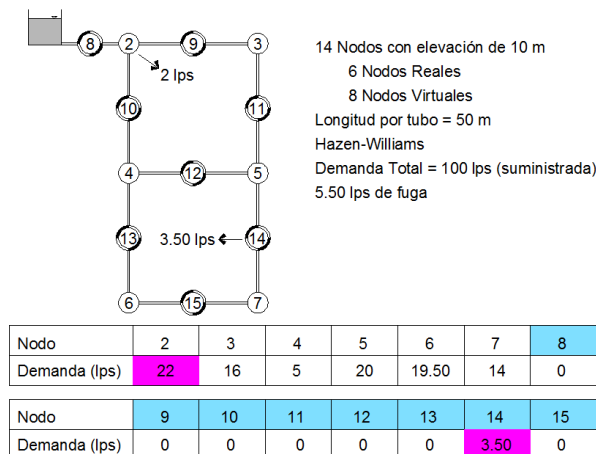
8 2 9 3

2 lps

10 11

4 12 5

13 3.50 lps 14

6 15 7

14 Nodos con elevación de 10 m
6 Nodos Reales
8 Nodos Virtuales
Longitud por tubo = 50 m
Hazen-Williams
Demanda Total = 100 lps (suministrada)
5.50 lps de fuga

| Nodo | 2 | 3 | 4 | 5 | 6 | 7 | 8 |
|---|---|---|---|---|---|---|---|
| Demanda (lps) | 22 | 16 | 5 | 20 | 19.50 | 14 | 0 |

| Nodo | 9 | 10 | 11 | 12 | 13 | 14 | 15 |
|---|---|---|---|---|---|---|---|
| Demanda (lps) | 0 | 0 | 0 | 0 | 0 | 3.50 | 0 |